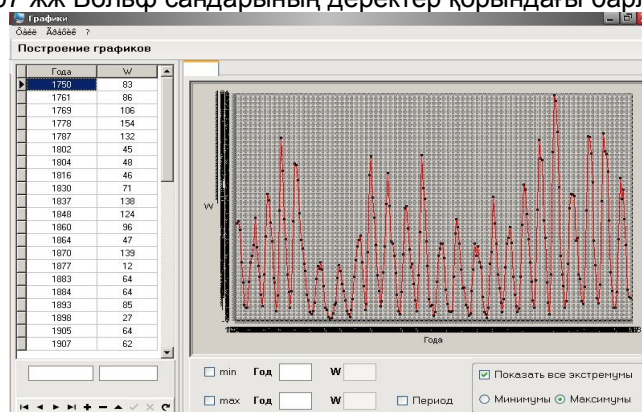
07 жж Вольф сандарының деректер қорындағы бар

Графики
Ôàéë Äàííûå ?
Построение графиков

| Года | W |
|---|---|
| 1750 | 83 |
| 1761 | 86 |
| 1769 | 106 |
| 1778 | 154 |
| 1787 | 132 |
| 1802 | 45 |
| 1804 | 48 |
| 1816 | 46 |
| 1830 | 71 |
| 1837 | 138 |
| 1848 | 124 |
| 1860 | 96 |
| 1864 | 47 |
| 1870 | 139 |
| 1877 | 12 |
| 1883 | 64 |
| 1884 | 64 |
| 1893 | 85 |
| 1898 | 27 |
| 1905 | 64 |
| 1907 | 62 |

W
Года

min Год W
max Год W
Период
Показать все экстремумы
Минимумы Максимумы